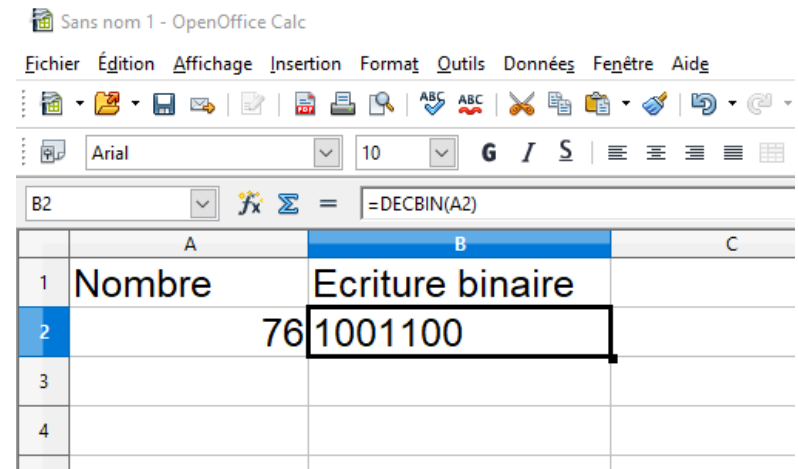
Sans nom 1 - OpenOffice Calc

Fichier Édition Affichage Insertion Format Outils Données Fenêtre Aide

Arial 10 G I S

B2 =DECBIN(A2)

| | A | B | C |
|---|---|---|---|
| 1 | Nombre | Ecriture binaire | |
| 2 | 76 | 1001100 | |
| 3 | | | |
| 4 | | | |